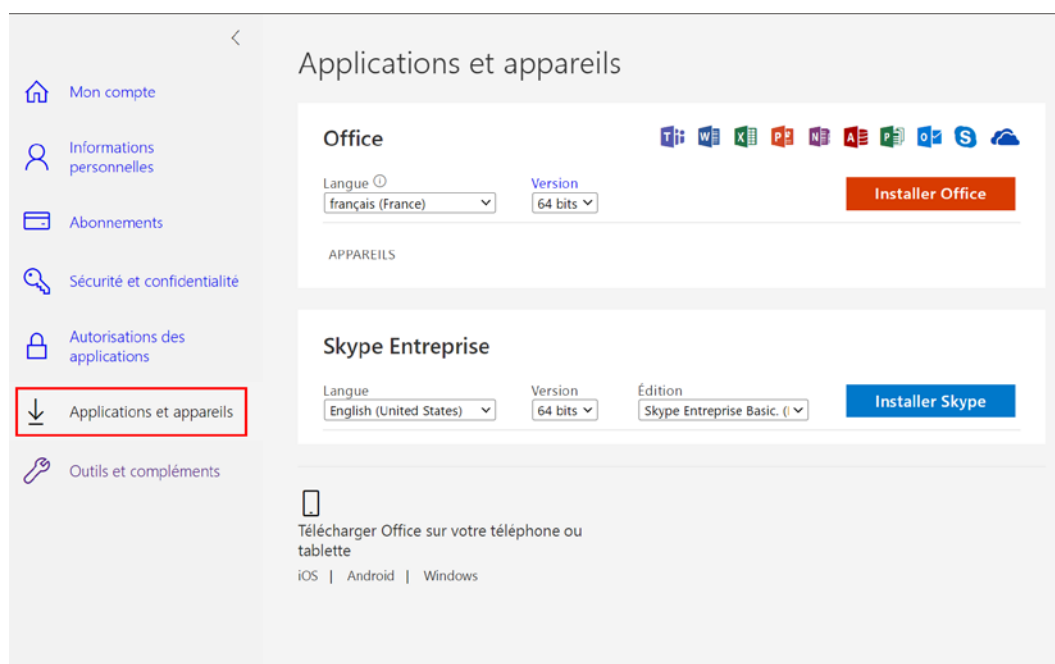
Mon compte

Informations personnelles

Abonnements

Sécurité et confidentialité

Autorisations des applications

Applications et appareils

Outils et compléments

Applications et appareils

Office

Langue
français (France)

Version
64 bits

Installer Office

APPAREILS

Skype Entreprise

Langue
English (United States)

Version
64 bits

Édition
Skype Entreprise Basic. ([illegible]

Installer Skype

Télécharger Office sur votre téléphone ou tablette

iOS | Android | Windows